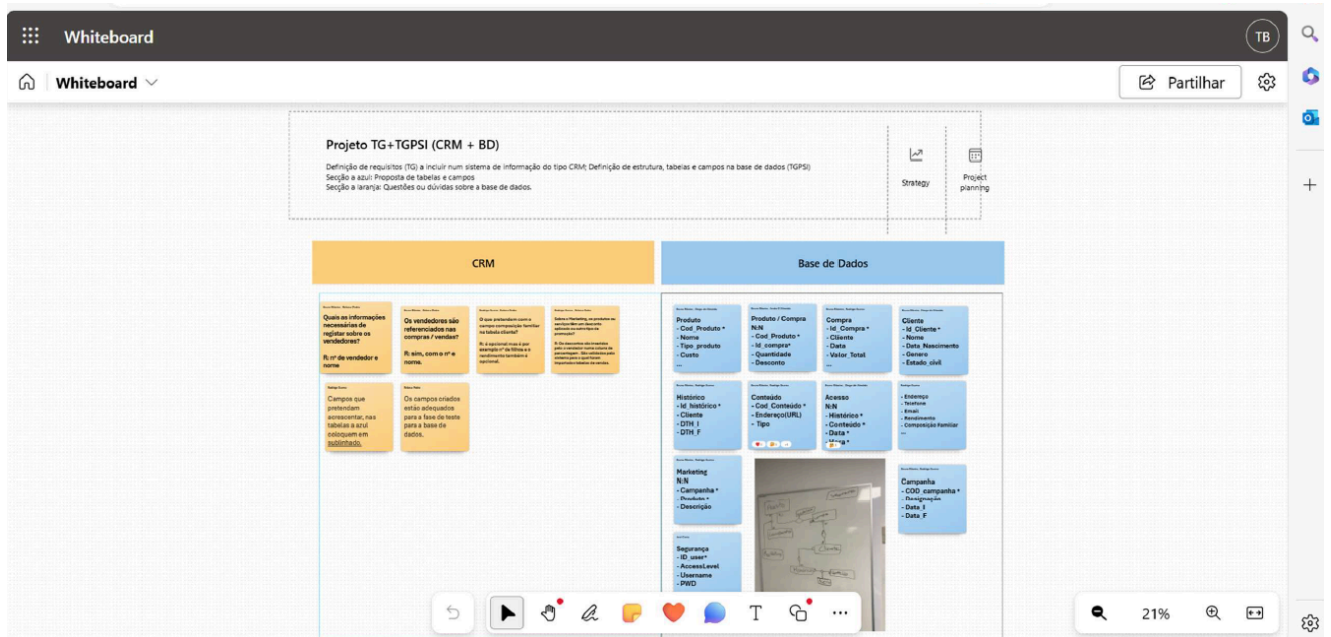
Whiteboard

TB

Whiteboard

Partilhar

Projeto TG+TGPSI (CRM + BD)

Definição de requisitos (TG) a incluir num sistema de informação do tipo CRM; Definição de estrutura, tabelas e campos na base de dados (TGPSI)
Secção a azul: Proposta de tabelas e campos
Secção a laranja: Questões ou dúvidas sobre a base de dados.

Strategy

Project planning

CRM

Base de Dados

Quais as informações necessárias de registar sobre os vendedores?

R: nº de vendedor e nome

Os vendedores são referenciados nas compras / vendas?

R: sim, com o nº e nome.

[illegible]

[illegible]

Campos que pretendam acrescentar, nas tabelas a azul coloquem em sublinhado.

Os campos criados estão adequados para a fase de teste para a base de dados.

Produto
- Cod_Produto *
- Nome
- Tipo_produto
- Custo
...

Produto / Compra
N:N
- Cod_Produto *
- Id_compra *
- Quantidade
- Desconto

Compra
- Id_Compra *
- Cliente
- Data
- Valor_Total

Cliente
- Id_Cliente *
- Nome
- Data_Nascimento
- Genero
- Estado_civil

Histórico
- Id_histórico *
- Cliente
- DTH_I
- DTH_F

Conteúdo
- Cod_Conteúdo *
- Endereço(URL)
- Tipo

Acesso
N:N
- Histórico *
- Conteúdo *
- Data *
- Hora *

- Endereço
- Telefone
- Email
- Rendimento
- Composição Familiar
...

Marketing
N:N
- Campanha *
- Produtos *
- Descrição

Campanha
- COD_campanha *
- Designação
- Data_I
- Data_F

Segurança
- ID_user *
- AccessLevel
- Username
- PWD

T

21%